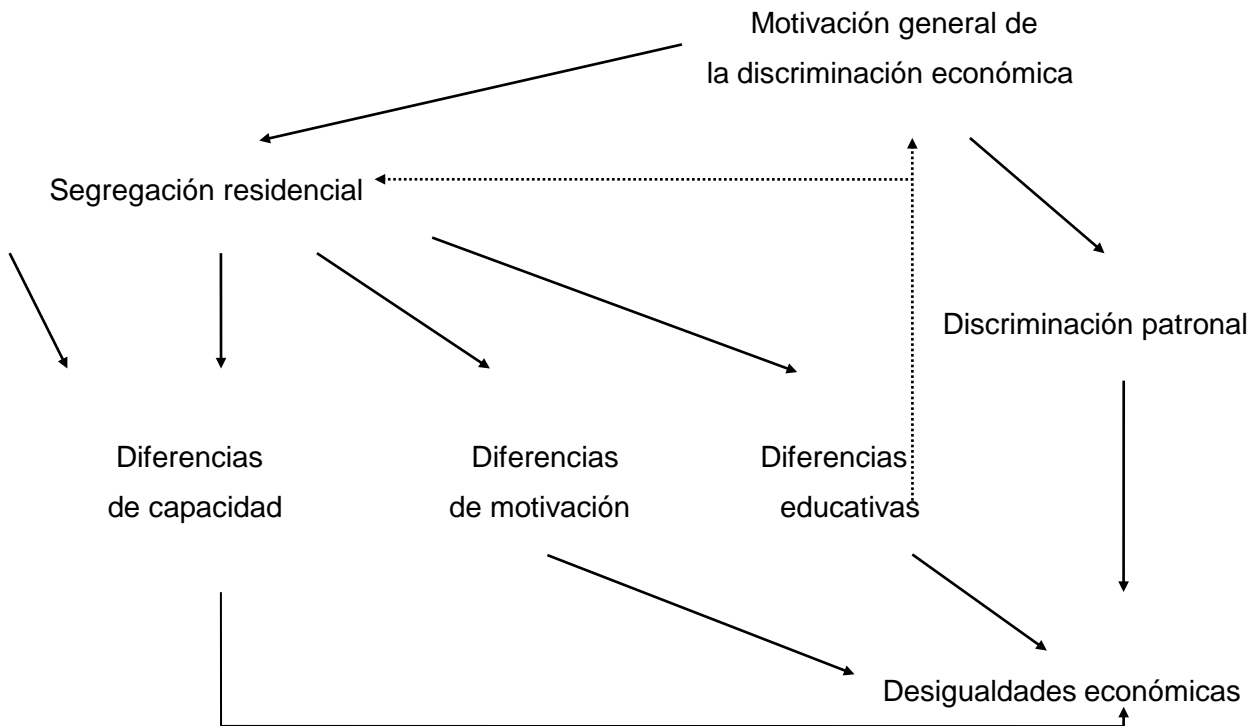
Motivación general de la discriminación económica

Segregación residencial

Discriminación patronal

Diferencias de capacidad

Diferencias de motivación

Diferencias educativas

Desigualdades económicas